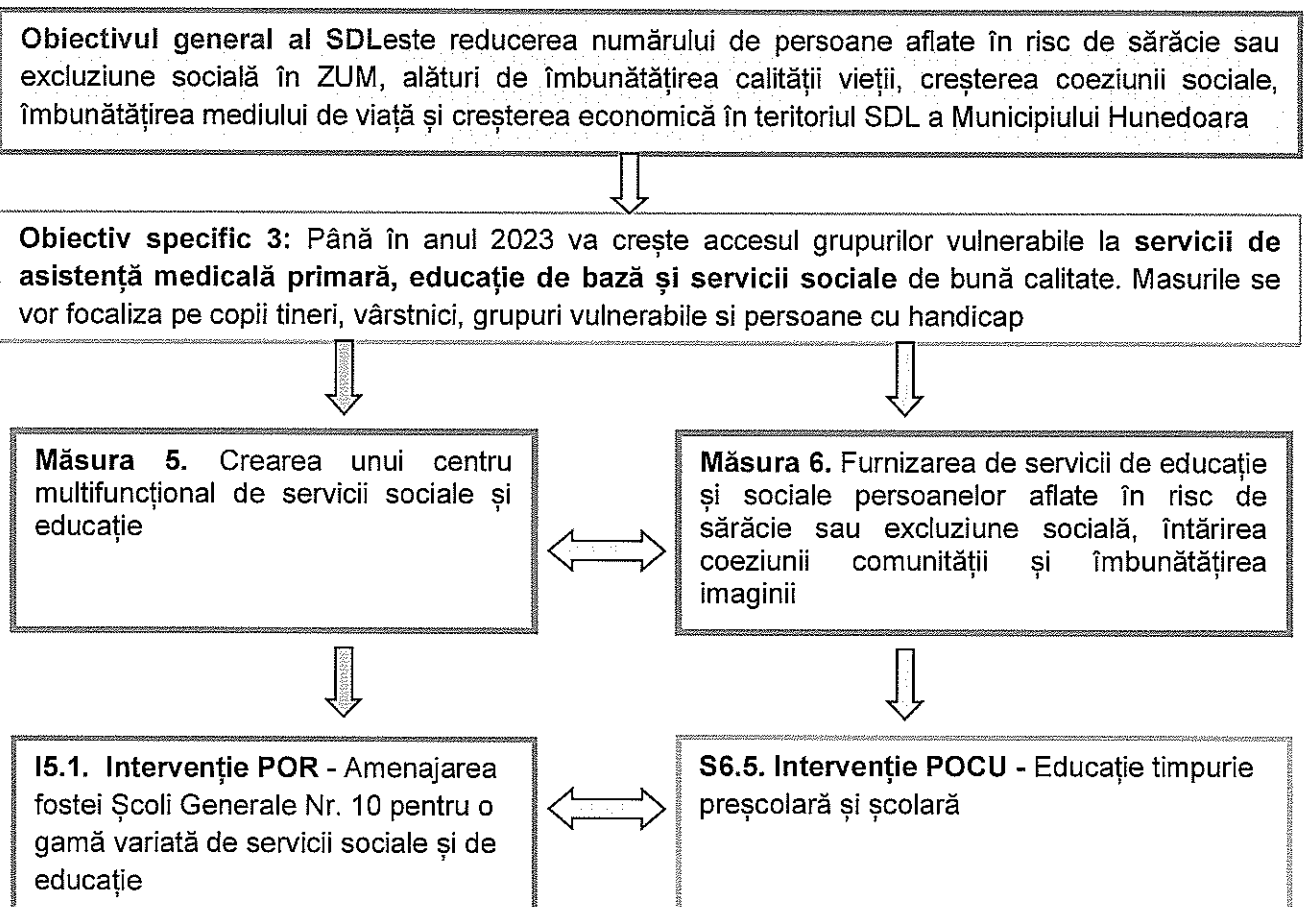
**Obiectivul general al SDL**este reducerea numărului de persoane aflate în risc de sărăcie sau excluziune socială în ZUM, alături de îmbunătățirea calității vieții, creșterea coeziunii sociale, îmbunătățirea mediului de viață și creșterea economică în teritoriul SDL a Municipiului Hunedoara

**Obiectiv specific 3:** Până în anul 2023 va crește accesul grupurilor vulnerabile la **servicii de asistență medicală primară, educație de bază și servicii sociale** de bună calitate. Masurile se vor focaliza pe copii tineri, vârstnici, grupuri vulnerabile si persoane cu handicap

**Măsura 5.** Crearea unui centru multifuncțional de servicii sociale și educație

**Măsura 6.** Furnizarea de servicii de educație și sociale persoanelor aflate în risc de sărăcie sau excluziune socială, întărirea coeziunii comunității și îmbunătățirea imaginii

**I5.1. Intervenție POR** - Amenajarea fostei Școli Generale Nr. 10 pentru o gamă variată de servicii sociale și de educație

**S6.5. Intervenție POCU -** Educație timpurie preșcolară și școlară